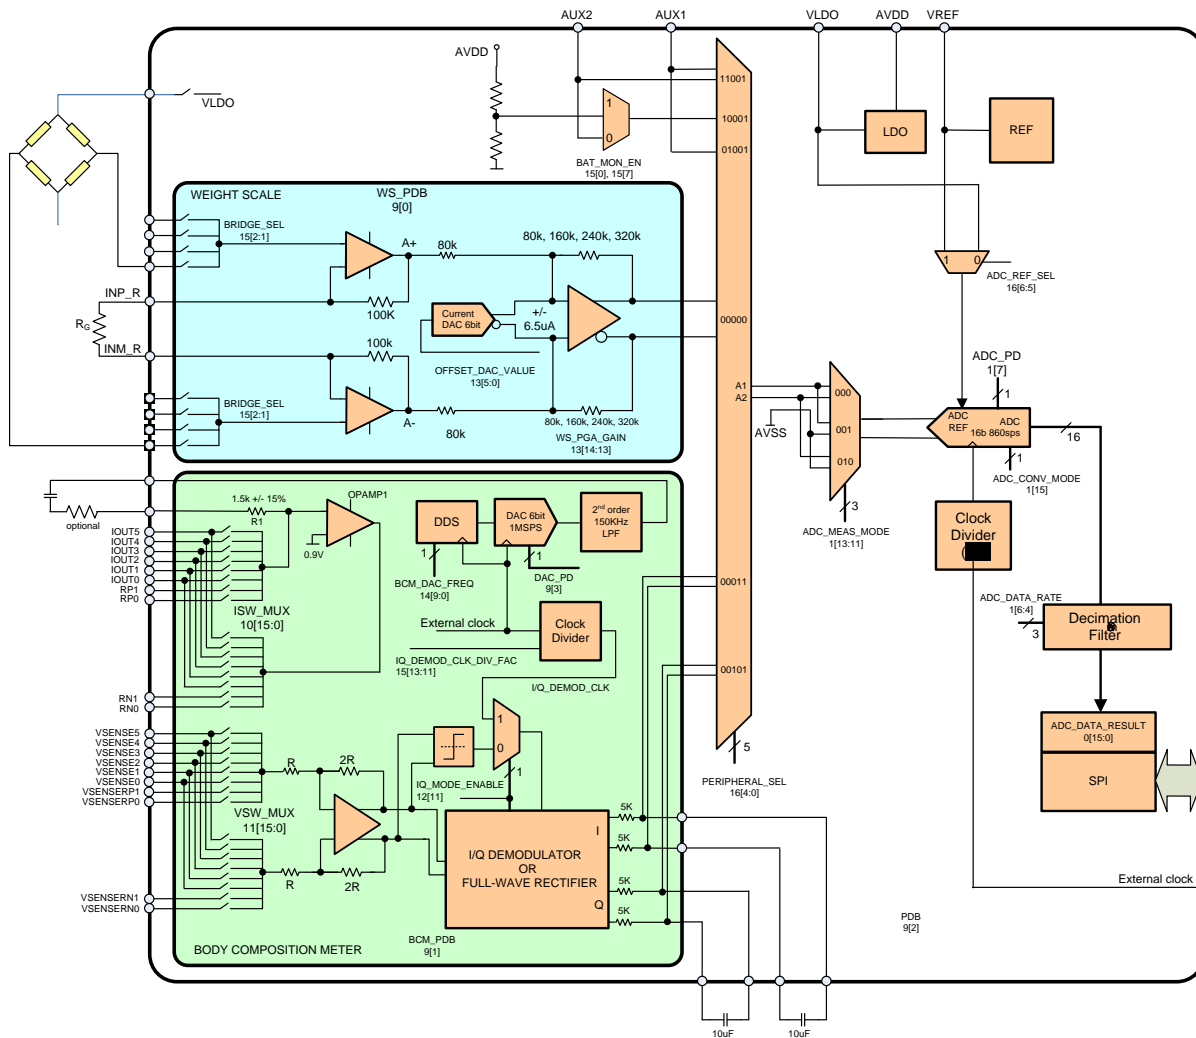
AUX2 AUX1 VLDO AVDD VREF

AVDD

VLDO

11001
10001
01001

1
0

BAT_MON_EN
15[0], 15[7]

LDO

REF

WEIGHT SCALE

WS_PDB
9[0]

BRIDGE_SEL
15[2:1]

A+

80k

80k, 160k, 240k, 320k

INP_R

$R_G$

INM_R

100K

Current DAC 6bit

+/-
6.5uA

00000

100k

OFFSET_DAC_VALUE
13[5:0]

BRIDGE_SEL
15[2:1]

A-

80k

80k, 160k, 240k, 320k

WS_PGA_GAIN
13[14:13]

1 0

ADC_REF_SEL
16[6:5]

ADC_PD
1[7]

1

A1
A2

000

001

010

AVSS

ADC REF

ADC
16b 860sps

16

1

ADC_CONV_MODE
1[15]

3

ADC_MEAS_MODE
1[13:11]

optional

1.5k +/- 15%
R1

OPAMP1

0.9V

IOUT5
IOUT4
IOUT3
IOUT2
IOUT1
IOUT0
RP1
RP0

DDS

DAC 6bit
1MSPS

$2^{nd}$ order
150KHz
LPF

1

1

BCM_DAC_FREQ
14[9:0]

DAC_PD
9[3]

External clock

Clock Divider

ISW_MUX
10[15:0]

IQ_DEMOD_CLK_DIV_FAC
15[13:11]

I/Q_DEMOD_CLK

00011

00101

Clock Divider

ADC_DATA_RATE
1[6:4]

3

Decimation Filter

ADC_DATA_RESULT
0[15:0]

SPI

RN1
RN0

VSENSE5
VSENSE4
VSENSE3
VSENSE2
VSENSE1
VSENSE0
VSENSERP1
VSENSERP0

R

2R

1

0

1

IQ_MODE_ENABLE
12[11]

5

PERIPHERAL_SEL
16[4:0]

VSW_MUX
11[15:0]

5K

I

5K

I/Q DEMODULATOR
OR
FULL-WAVE RECTIFIER

R

2R

5K

Q

5K

VSENSERN1
VSENSERN0

BODY COMPOSITION METER

BCM_PDB
9[1]

PDB
9[2]

External clock

10uF

10uF